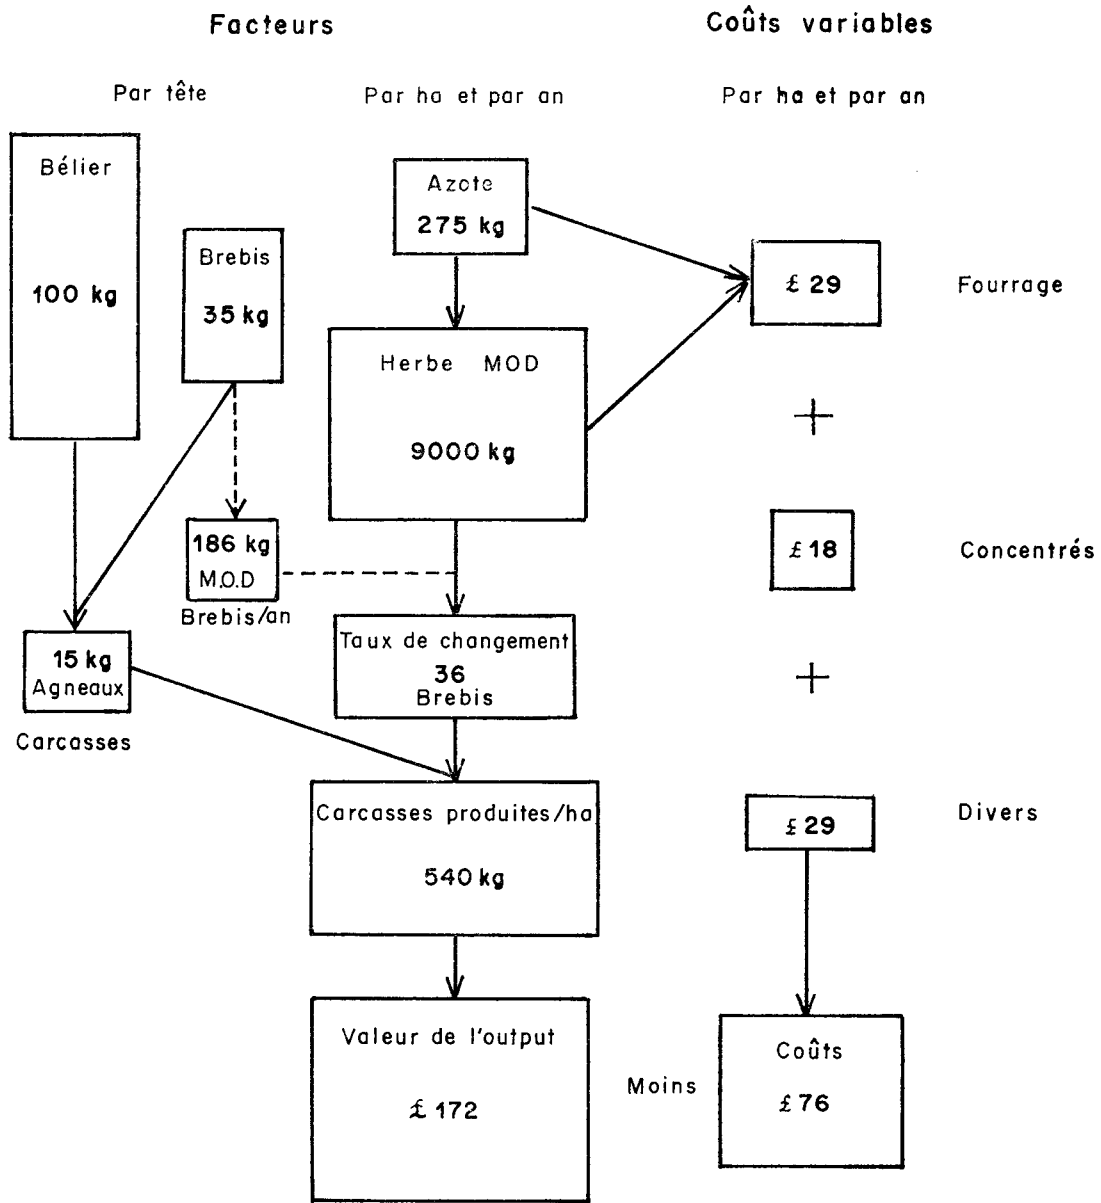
Facteurs

Coûts variables

Par tête

Par ha et par an

Par ha et par an

Bélier

100 kg

Brebis

35 kg

Azote

275 kg

£ 29

Fourrage

Herbe MOD

9000 kg

+

186 kg
M.O.D
Brebis/an

£ 18

Concentrés

15 kg
Agneaux

Carcasses

Taux de changement
36
Brebis

+

Carcasses produites/ha

540 kg

£ 29

Divers

Valeur de l'output

£ 172

Moins

Coûts

£ 76